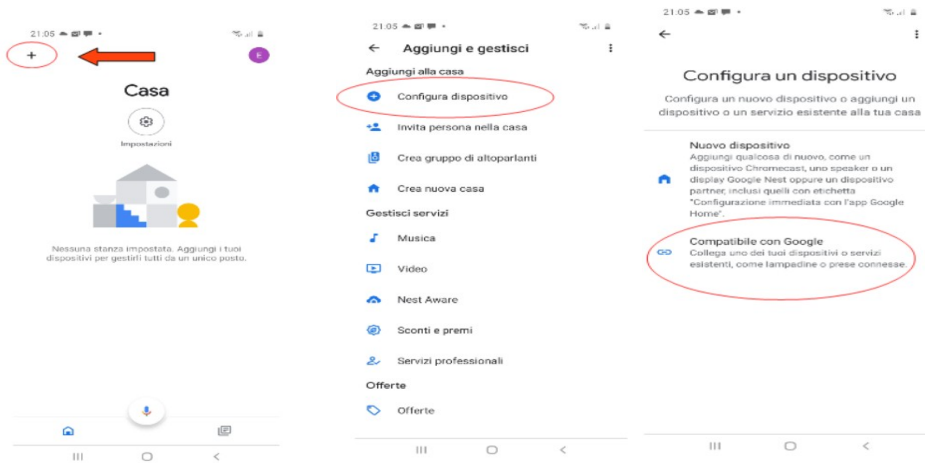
21:05

+

E

Casa

Impostazioni

Nessuna stanza impostata. Aggiungi i tuoi dispositivi per gestirli tutti da un unico posto.

21:05

Aggiungi e gestisci

Aggiungi alla casa

Configura dispositivo

Invita persona nella casa

Crea gruppo di altoparlanti

Crea nuova casa

Gestisci servizi

Musica

Video

Nest Aware

Sconti e premi

Servizi professionali

Offerte

Offerte

21:05

Configura un dispositivo

Configura un nuovo dispositivo o aggiungi un dispositivo o un servizio esistente alla tua casa

Nuovo dispositivo
Aggiungi qualcosa di nuovo, come un dispositivo Chromecast, uno speaker o un display Google Nest oppure un dispositivo partner, inclusi quelli con etichetta "Configurazione immediata con l'app Google Home".

Compatibile con Google
Collega uno dei tuoi dispositivi o servizi esistenti, come lampadine o prese connesse.